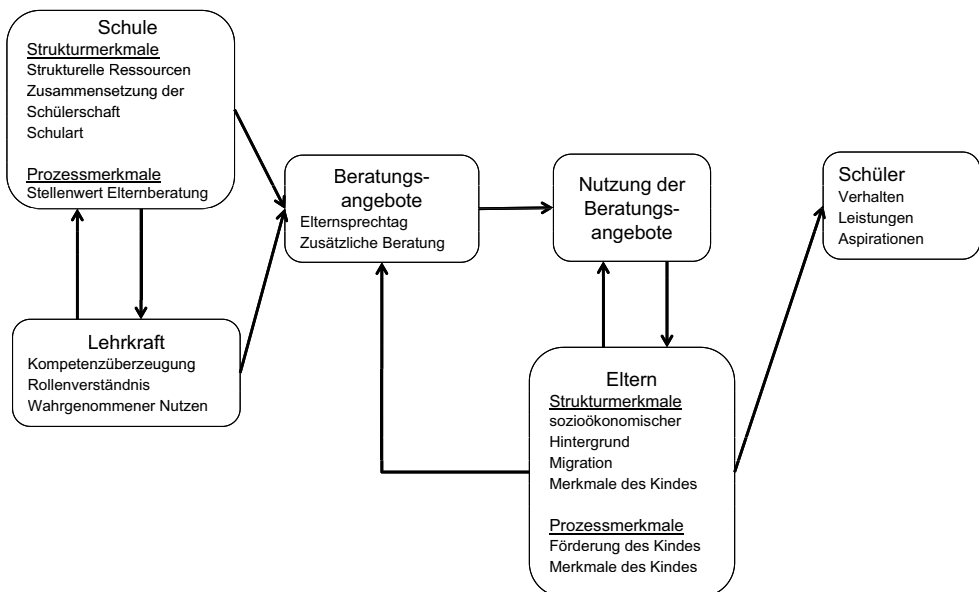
Schule
Strukturmerkmale
Strukturelle Ressourcen
Zusammensetzung der Schülerschaft
Schulart

Prozessmerkmale
Stellenwert Elternberatung

Beratungsangebote
Elternsprechtag
Zusätzliche Beratung

Nutzung der Beratungsangebote

Schüler
Verhalten
Leistungen
Aspirationen

Lehrkraft
Kompetenzüberzeugung
Rollenverständnis
Wahrgenommener Nutzen

Eltern
Strukturmerkmale
sozioökonomischer Hintergrund
Migration
Merkmale des Kindes

Prozessmerkmale
Förderung des Kindes
Merkmale des Kindes